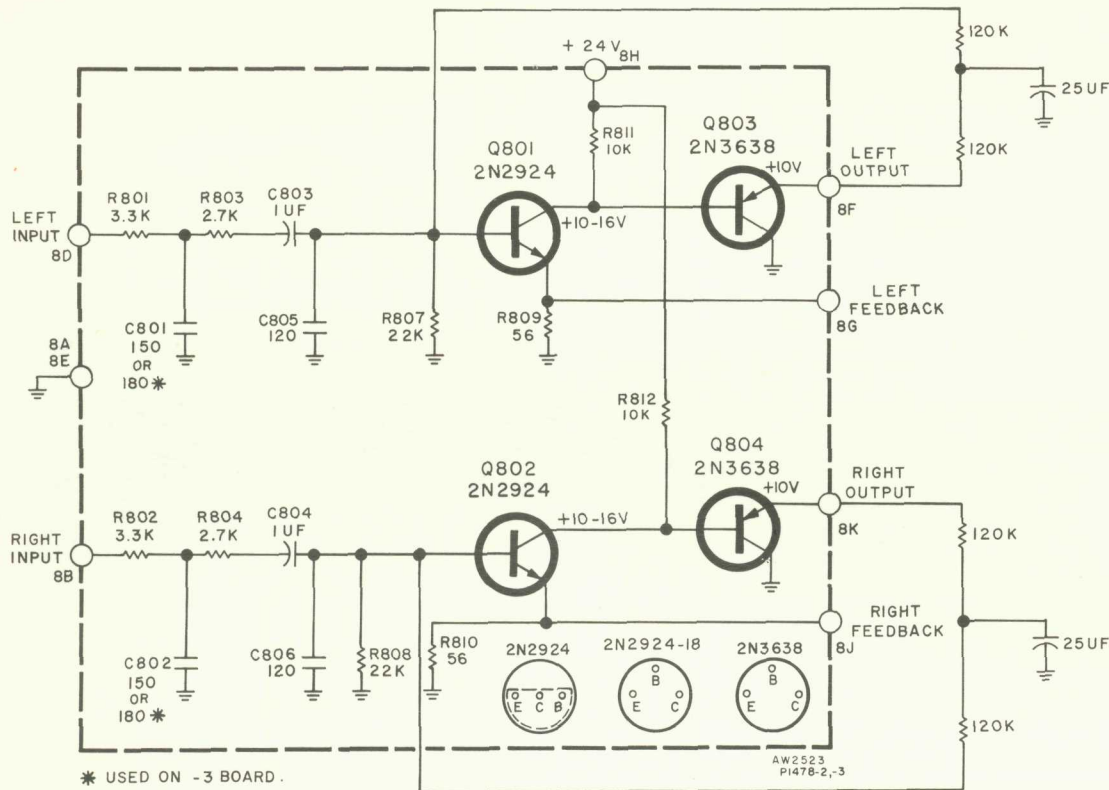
+ 24 V
8H

120 K

25 UF

120 K

R811
10K

Q801
2N2924

Q803
2N3638

+10V

LEFT
OUTPUT

8F

R801
3.3 K

R803
2.7K

C803
1 UF

+10-16V

LEFT
INPUT
8D

C801
150
OR
180 ✱

C805
120

R807
22 K

R809
56

LEFT
FEEDBACK
8G

8A
8E

R812
10 K

Q804
2N3638

+10V

Q802
2N2924

RIGHT
OUTPUT

8K

120 K

R802
3.3 K

R804
2.7K

C804
1 UF

+10-16V

RIGHT
INPUT
8B

RIGHT
FEEDBACK
8J

25 UF

C802
150
OR
180 ✱

C806
120

R808
22 K

R810
56

2N2924
E C B

2N2924-18
B
E C

2N3638
B
E C

120 K

✱ USED ON -3 BOARD.

AW2523
P1478-2,-3